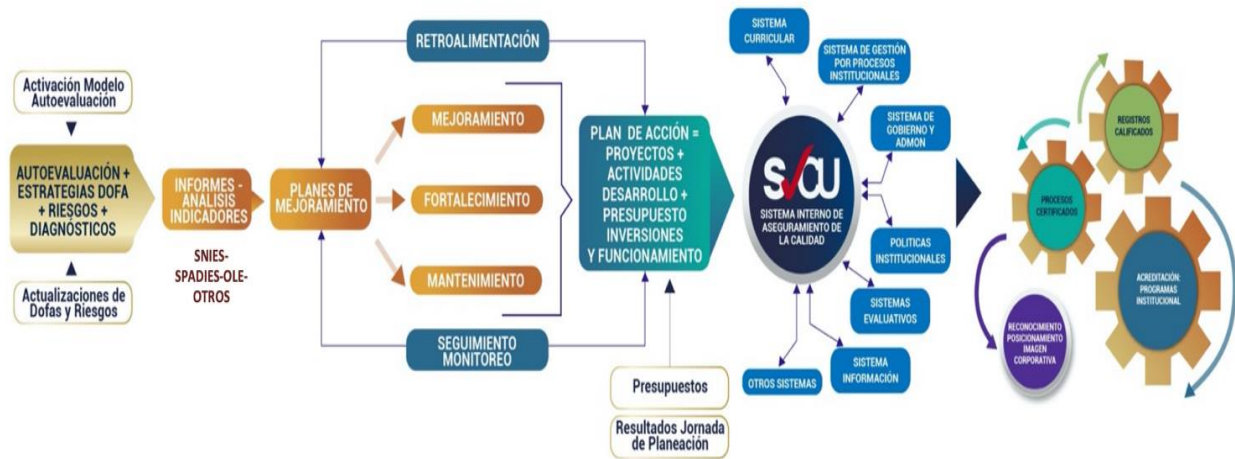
Activación Modelo Autoevaluación

AUTOEVALUACIÓN + ESTRATEGIAS DOFA + RIESGOS + DIAGNOSTICOS

Actualizaciones de Dofas y Riesgos

INFORMES - ANALISIS INDICADORES

SNIES-SPADIES-OLE-OTROS

PLANES DE MEJORAMIENTO

RETROALIMENTACIÓN

MEJORAMIENTO

FORTALECIMIENTO

MANTENIMIENTO

SEGUIMIENTO MONITOREO

PLAN DE ACCIÓN = PROYECTOS + ACTIVIDADES DESARROLLO + PRESUPUESTO INVERSIONES Y FUNCIONAMIENTO

Presupuestos

Resultados Jornada de Planeación

SISTEMA CURRICULAR

SISTEMA DE GESTIÓN POR PROCESOS INSTITUCIONALES

SISTEMA DE GOBIERNO Y ADMON

SICU

SISTEMA INTERNO DE ASEGURAMIENTO DE LA CALIDAD

POLITICAS INSTITUCIONALES

SISTEMAS EVALUATIVOS

SISTEMA INFORMACIÓN

OTROS SISTEMAS

REGISTROS CALIFICADOS

PROCESOS CERTIFICADOS

ACREDITACIÓN: PROGRAMAS INSTITUCIONAL

RECONOCIMIENTO POSICIONAMIENTO IMAGEN CORPORATIVA